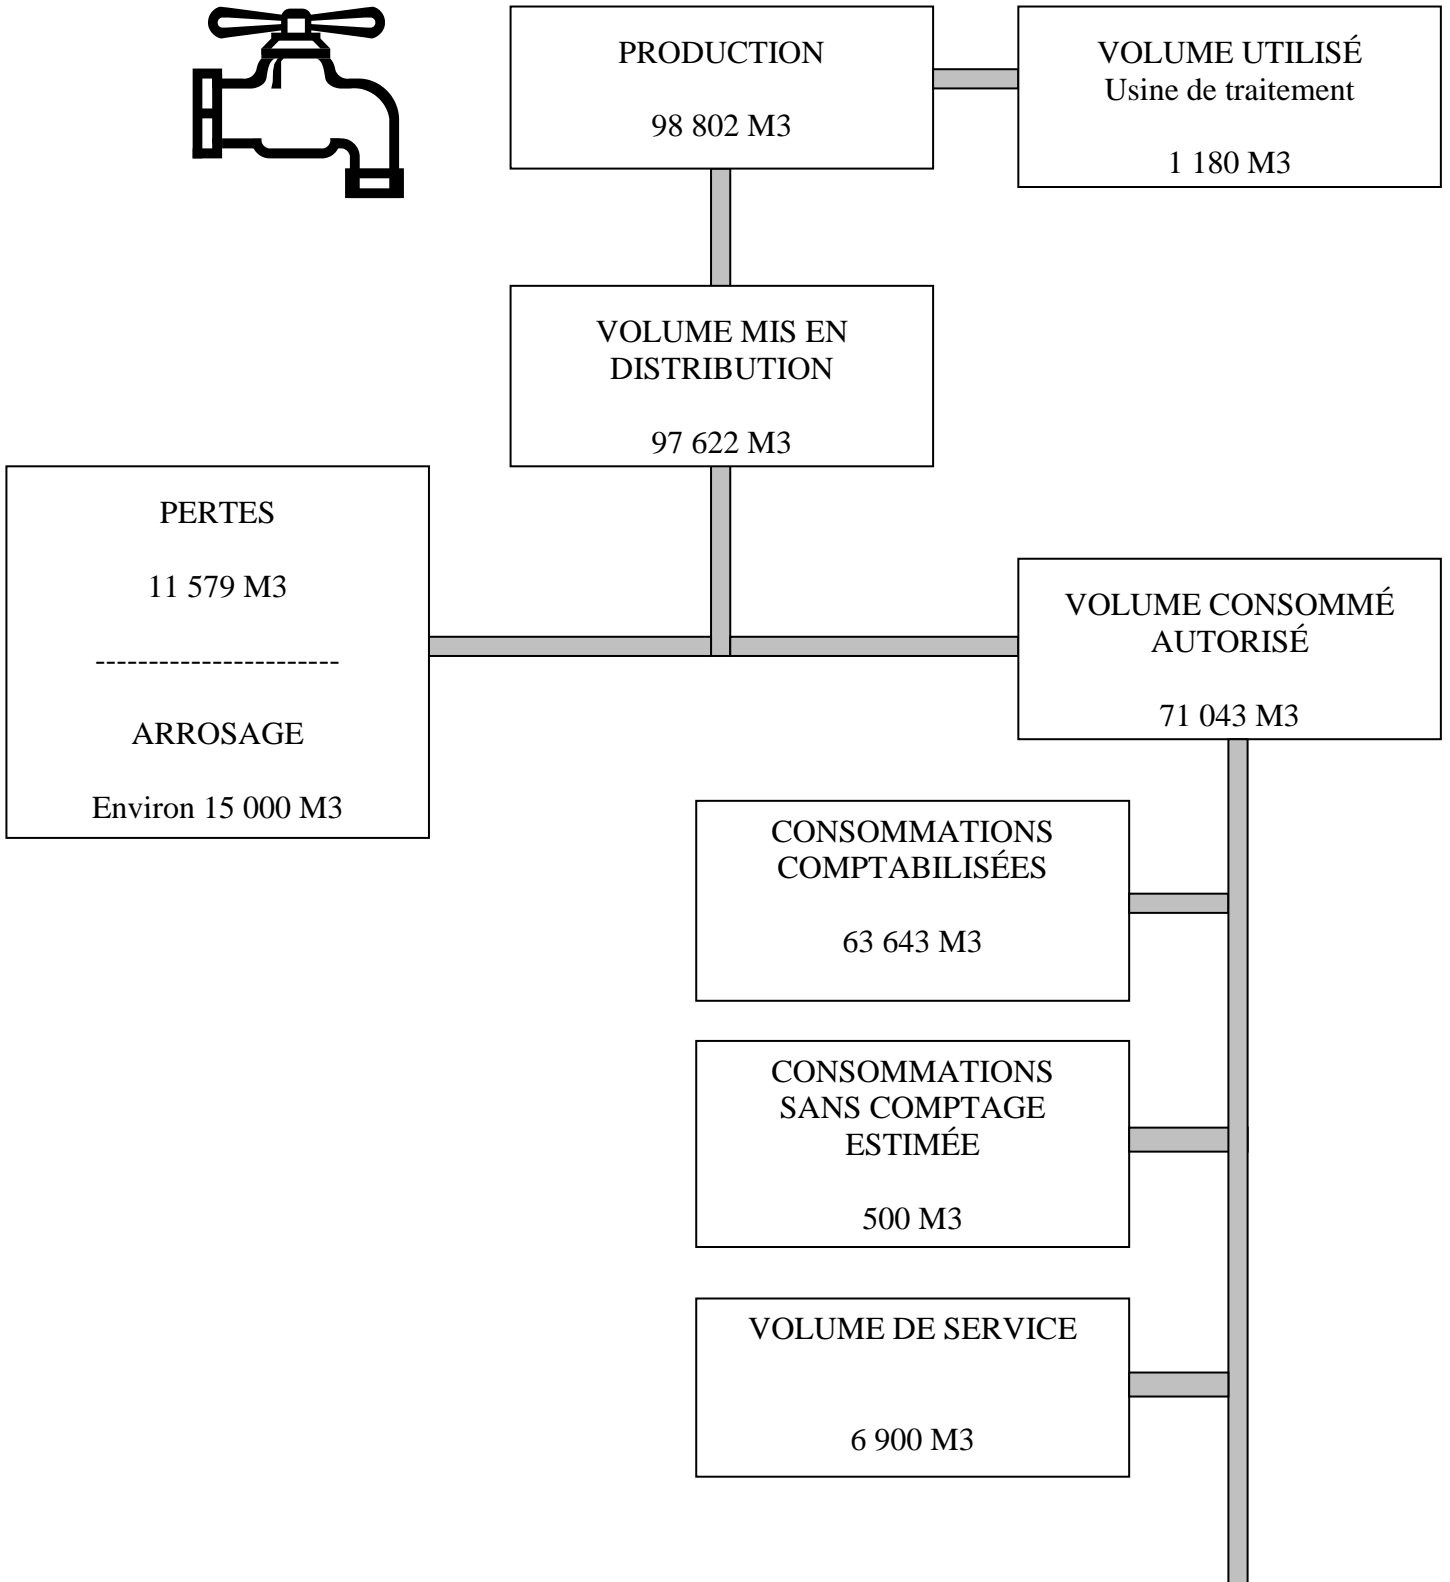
PRODUCTION

98 802 M3

VOLUME UTILISÉ
Usine de traitement

1 180 M3

VOLUME MIS EN DISTRIBUTION

97 622 M3

PERTES

11 579 M3

-----------------------

ARROSAGE

Environ 15 000 M3

VOLUME CONSOMMÉ AUTORISÉ

71 043 M3

CONSOMMATIONS COMPTABILISÉES

63 643 M3

CONSOMMATIONS SANS COMPTAGE ESTIMÉE

500 M3

VOLUME DE SERVICE

6 900 M3